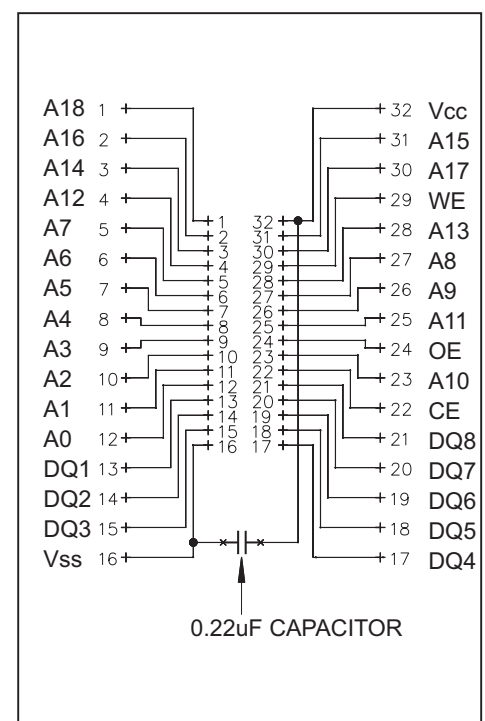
A18 1
A16 2
A14 3
A12 4
A7 5
A6 6
A5 7
A4 8
A3 9
A2 10
A1 11
A0 12
DQ1 13
DQ2 14
DQ3 15
Vss 16

1
2
3
4
5
6
7
8
9
10
11
12
13
14
15
16

32
31
30
29
28
27
26
25
24
23
22
21
20
19
18
17

32 Vcc
31 A15
30 A17
29 WE
28 A13
27 A8
26 A9
25 A11
24 OE
23 A10
22 CE
21 DQ8
20 DQ7
19 DQ6
18 DQ5
17 DQ4

0.22uF CAPACITOR